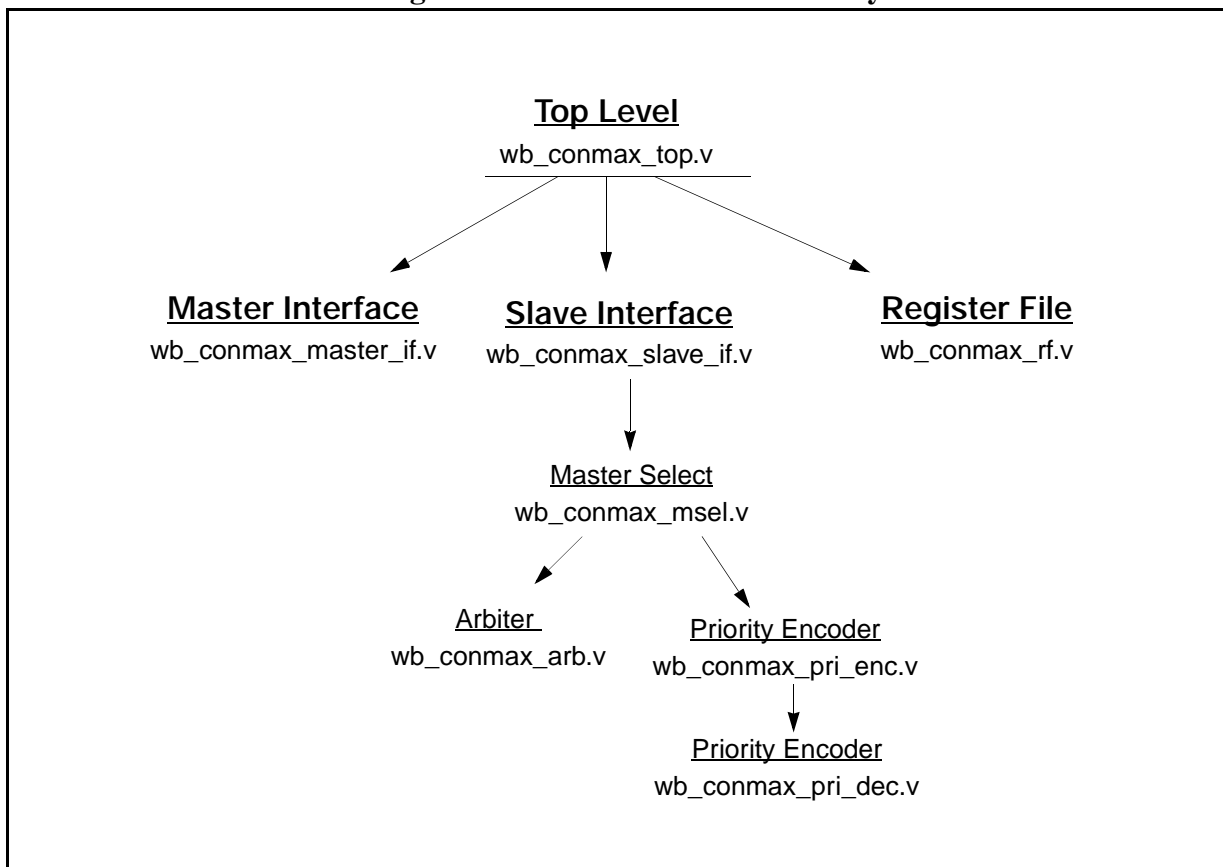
Top Level
wb_conmax_top.v

Master Interface
wb_conmax_master_if.v

Slave Interface
wb_conmax_slave_if.v

Register File
wb_conmax_rf.v

Master Select
wb_conmax_msel.v

Arbiter
wb_conmax_arb.v

Priority Encoder
wb_conmax_pri_enc.v

Priority Encoder
wb_conmax_pri_dec.v